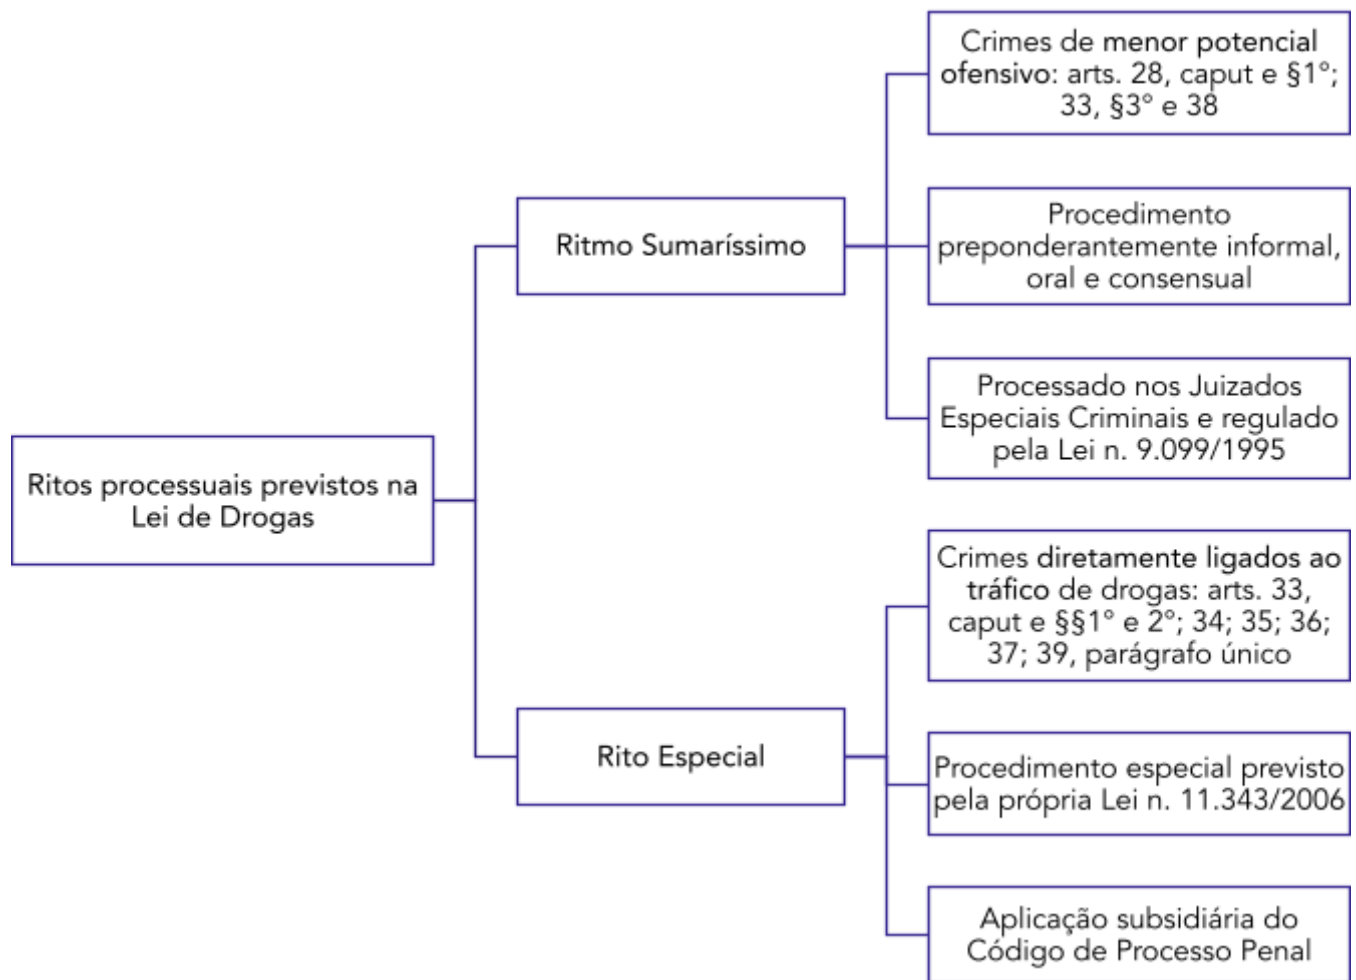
Ritos processuais previstos na Lei de Drogas

Ritmo Sumaríssimo

Crimes de menor potencial ofensivo: arts. 28, caput e §1°; 33, §3° e 38

Procedimento preponderantemente informal, oral e consensual

Processado nos Juizados Especiais Criminais e regulado pela Lei n. 9.099/1995

Rito Especial

Crimes diretamente ligados ao tráfico de drogas: arts. 33, caput e §§1° e 2°; 34; 35; 36; 37; 39, parágrafo único

Procedimento especial previsto pela própria Lei n. 11.343/2006

Aplicação subsidiária do Código de Processo Penal